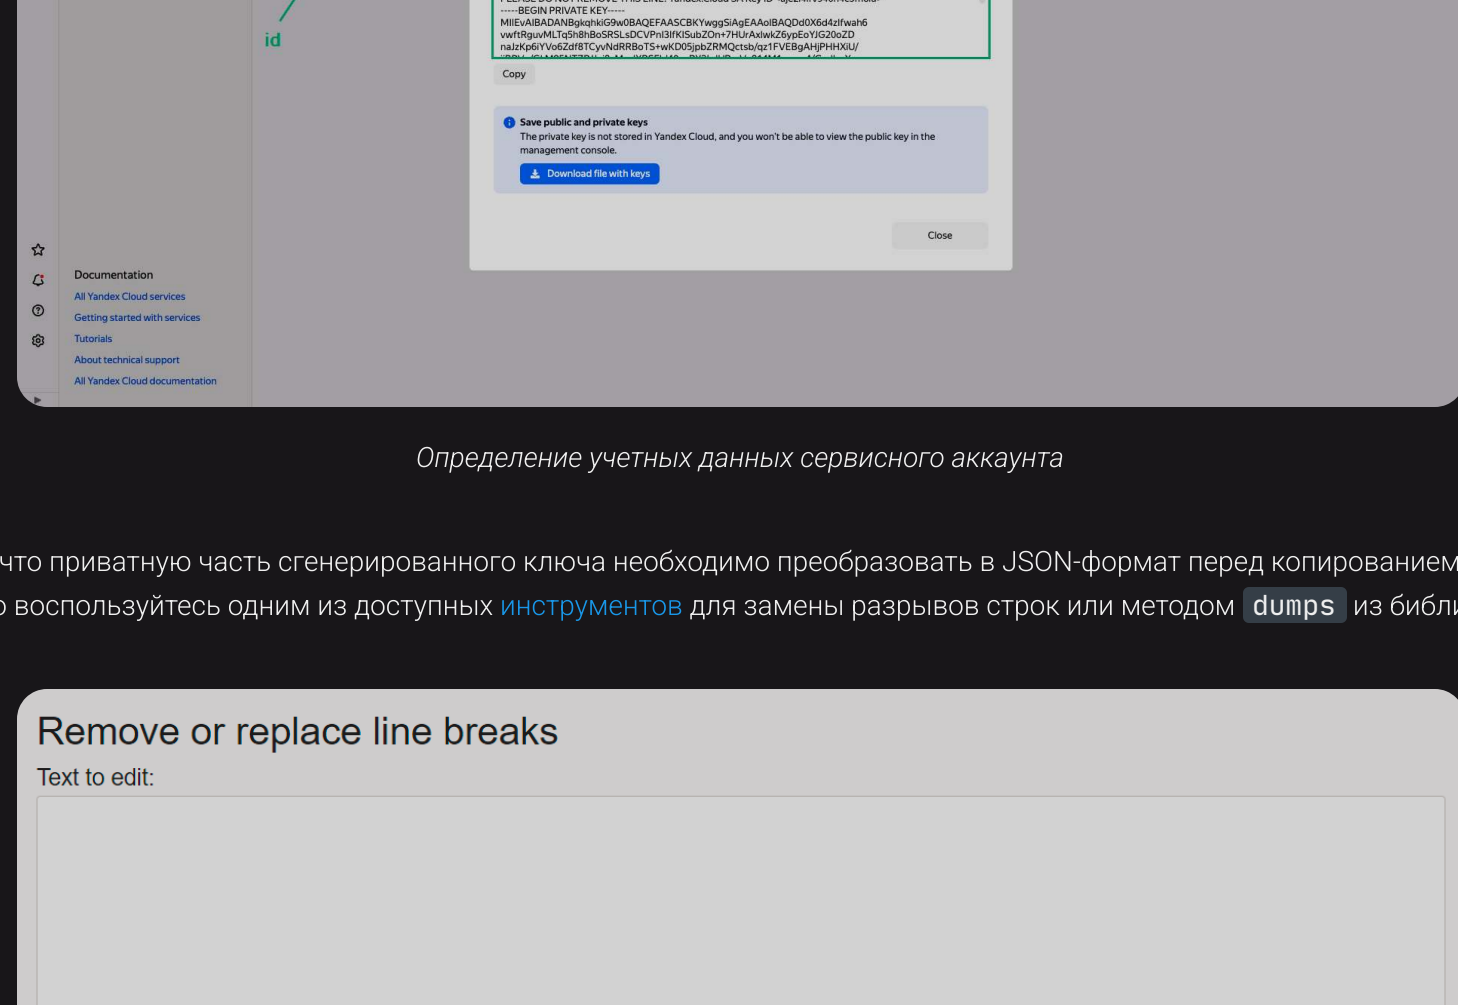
id

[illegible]
-----BEGIN PRIVATE KEY-----
MIIEvAIBADANBgkqhkiG9w0BAQEFAASCBKYwggSiAgEAAoIBAQDd0X6d4zIfwah6
vwftRguvMLTq5h8hBoSRSLsDCVPnl3IfKlSubZOn+7HUrAxlwkZ6ypEoYJG20oZD
naJzKp6iYVo6Zdf8TCyvNdRRBoTS+wKD05jpbZRMQctsb/qz1FVEBgAHjPHHXiU/
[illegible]

Copy

Save public and private keys
The private key is not stored in Yandex Cloud, and you won't be able to view the public key in the management console.

Download file with keys

Close

Documentation
All Yandex Cloud services
Getting started with services
Tutorials
About technical support
All Yandex Cloud documentation

Определение учетных данных сервисного аккаунта

что приватную часть сгенерированного ключа необходимо преобразовать в JSON-формат перед копированием
воспользуйтесь одним из доступных инструментов для замены разрывов строк или методом dumps из библ

Remove or replace line breaks
Text to edit: